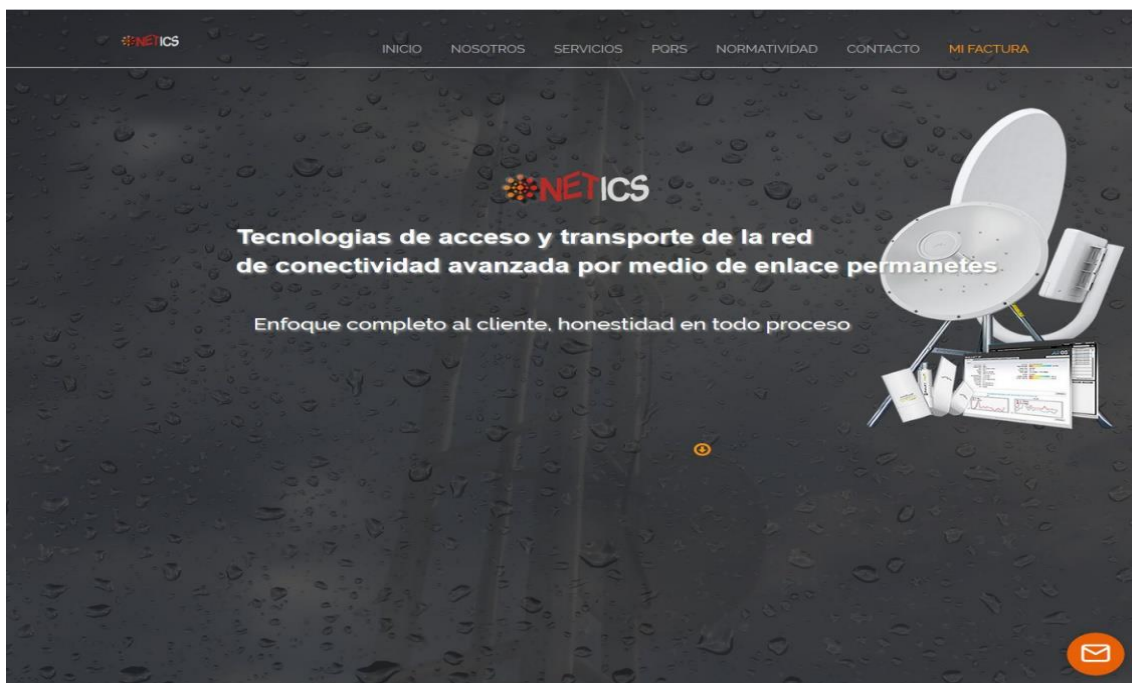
NETICS

INICIO NOSOTROS SERVICIOS PQRS NORMATIVIDAD CONTACTO MI FACTURA

NETICS

Tecnologias de acceso y transporte de la red de conectividad avanzada por medio de enlace permanetes

Enfoque completo al cliente, honestidad en todo proceso